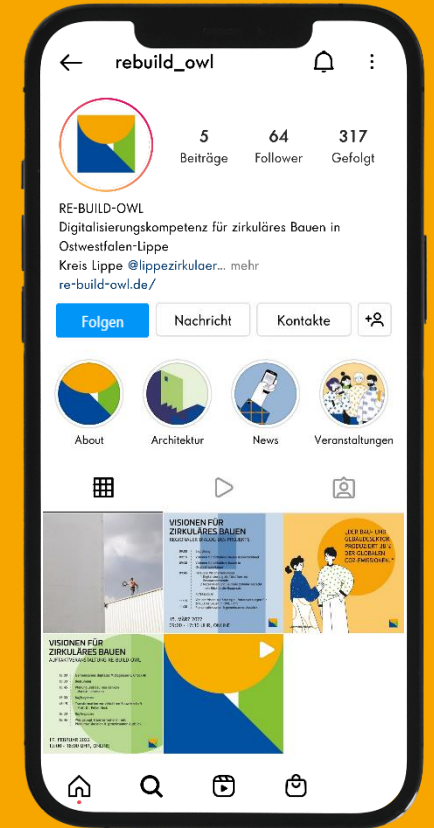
rebuild_owl

5 Beiträge
64 Follower
317 Gefolgt

RE-BUILD-OWL
Digitalisierungskompetenz für zirkuläres Bauen in Ostwestfalen-Lippe
Kreis Lippe @lippezirkulaer... mehr
re-build-owl.de/

Folgen
Nachricht
Kontakte

About
Architektur
News
Veranstaltungen

VISIONEN FÜR ZIRKULÄRES BAUEN
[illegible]
17. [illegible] 2022
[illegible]

„DER BAU- UND GEBÄUDESEKTOR PRODUZIERT 38 % DER GLOBALEN CO2-EMISSIONEN."

VISIONEN FÜR ZIRKULÄRES BAUEN
AUFTAKTVERANSTALTUNG RE-BUILD-OWL
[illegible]
17. FEBRUAR 2022
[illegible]